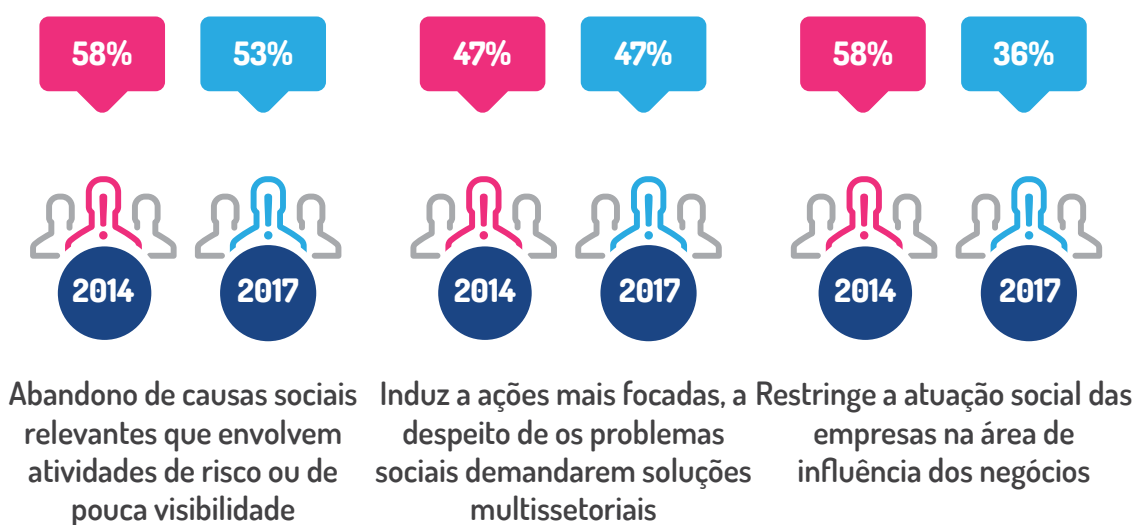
58%

53%

2014

2017

Abandono de causas sociais relevantes que envolvem atividades de risco ou de pouca visibilidade

47%

47%

2014

2017

Induz a ações mais focadas, a despeito de os problemas sociais demandarem soluções multissetoriais

58%

36%

2014

2017

Restringe a atuação social das empresas na área de influência dos negócios